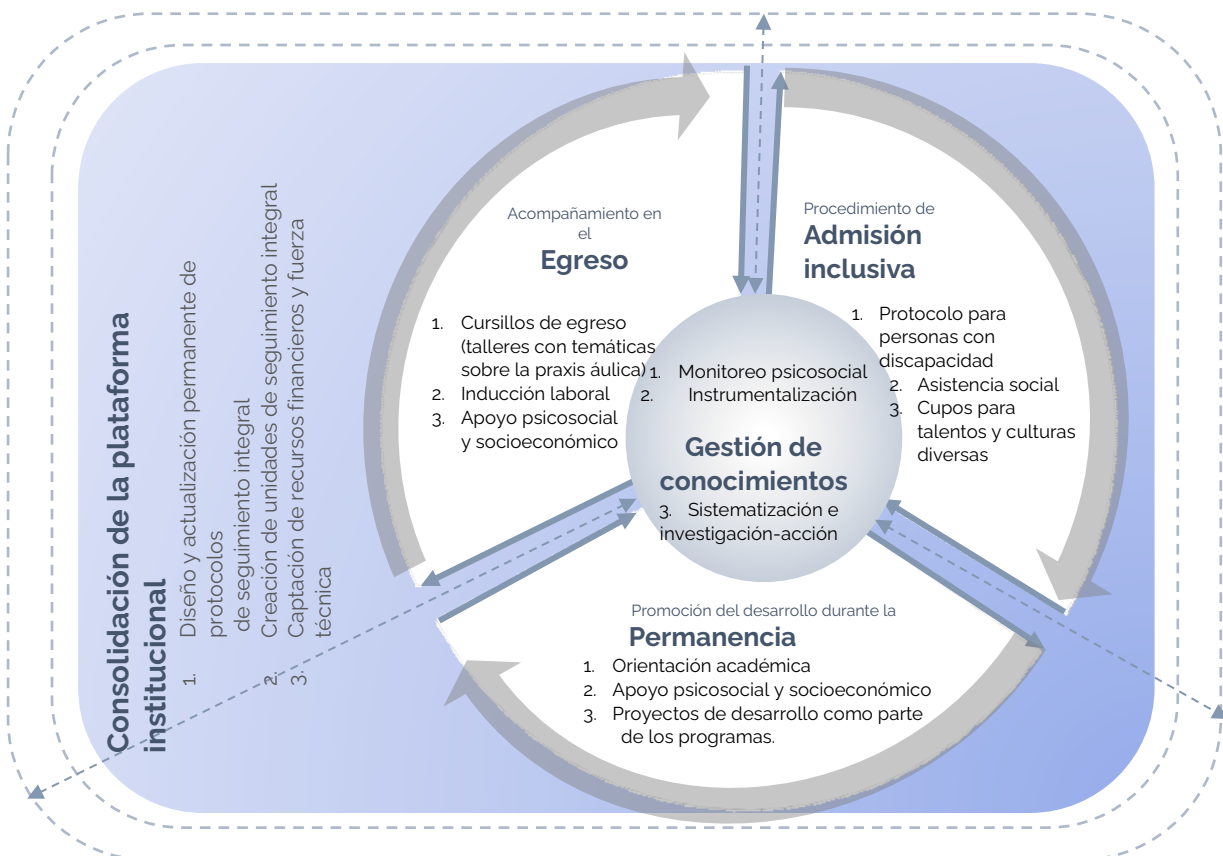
Consolidación de la plataforma institucional

1. Diseño y actualización permanente de protocolos de seguimiento integral
2. Creación de unidades de seguimiento integral
3. Captación de recursos financieros y fuerza técnica

Acompañamiento en el
Egreso

1. Cursillos de egreso (talleres con temáticas sobre la praxis áulica)
2. Inducción laboral
3. Apoyo psicosocial y socioeconómico

Procedimiento de
Admisión inclusiva

1. Protocolo para personas con discapacidad
2. Asistencia social
3. Cupos para talentos y culturas diversas

1. Monitoreo psicosocial
2. Instrumentalización

Gestión de conocimientos

3. Sistematización e investigación-acción

Promoción del desarrollo durante la
Permanencia

1. Orientación académica
2. Apoyo psicosocial y socioeconómico
3. Proyectos de desarrollo como parte de los programas.